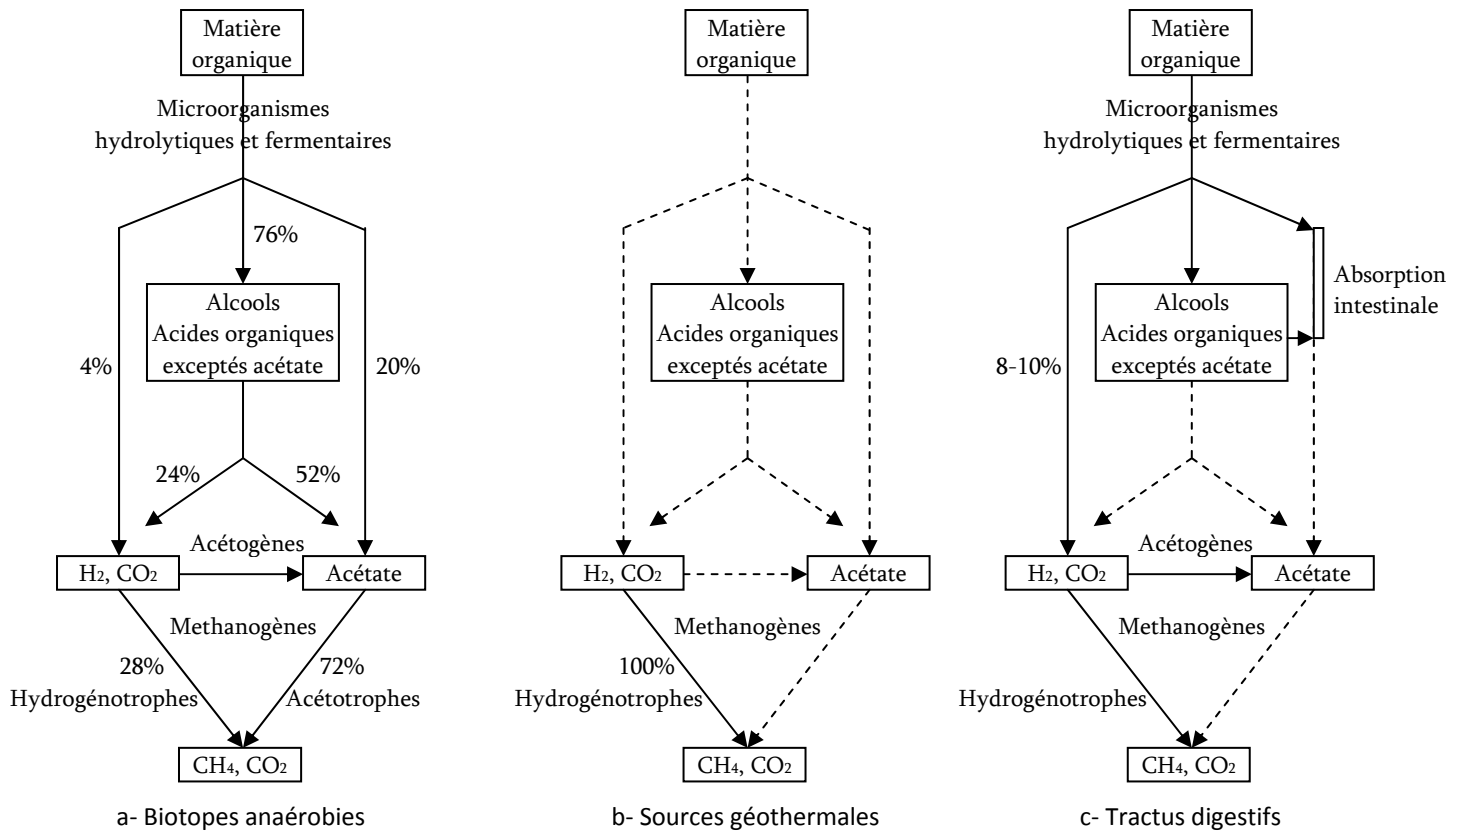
Matière organique

Microorganismes hydrolytiques et fermentaires

76%

4%

20%

Alcools
Acides organiques
exceptés acétate

24%

52%

Acétogènes

$H_2$, $CO_2$

Acétate

Methanogènes

28%
Hydrogénotrophes

72%
Acétotrophes

$CH_4$, $CO_2$

a- Biotopes anaérobies

Matière organique

Alcools
Acides organiques
exceptés acétate

$H_2$, $CO_2$

Acétate

Methanogènes

100%
Hydrogénotrophes

$CH_4$, $CO_2$

b- Sources géothermales

Matière organique

Microorganismes hydrolytiques et fermentaires

Absorption intestinale

Alcools
Acides organiques
exceptés acétate

8-10%

Acétogènes

$H_2$, $CO_2$

Acétate

Methanogènes

Hydrogénotrophes

$CH_4$, $CO_2$

c- Tractus digestifs